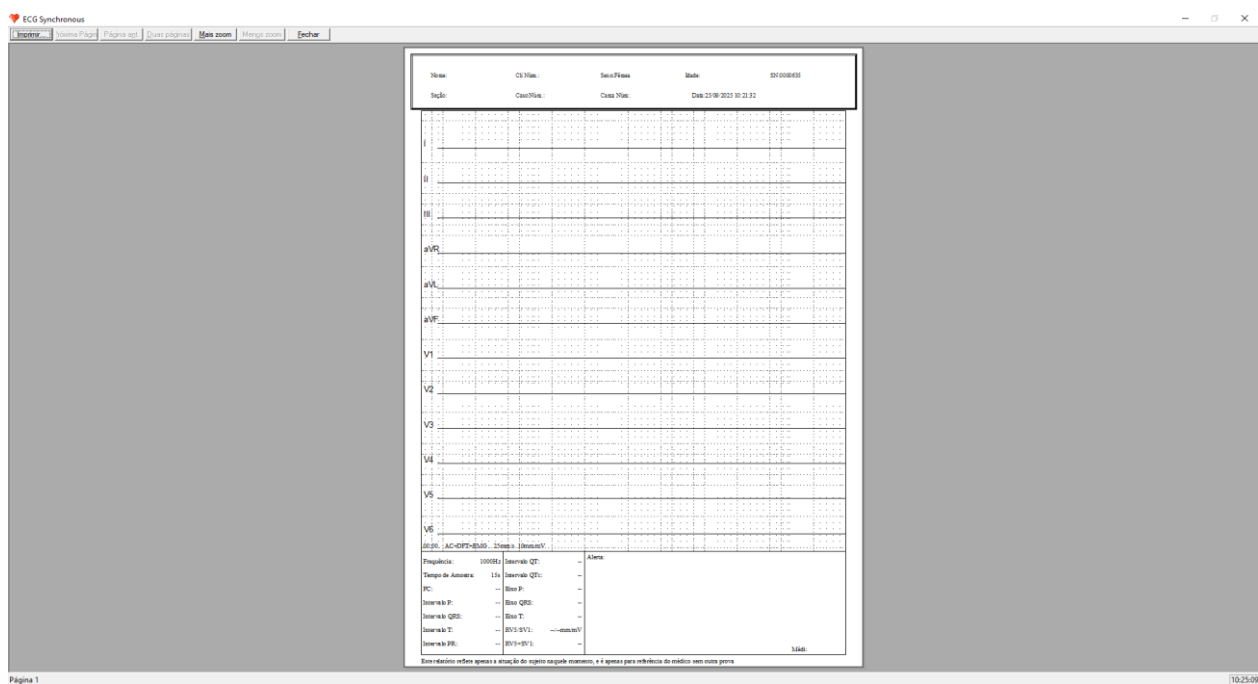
ECG Synchronous

Imprimir... Próxima Págin Página ant. Duas páginas Mais zoom Menos zoom Fechar

Nome: CI Núm.: Sexo:Fêmea Idade: SN:0000635

Seção: Caso Núm.: Cama Núm: Data:25/08/2025 10:21:32

I

II

III

aVR

aVL

aVF

V1

V2

V3

V4

V5

V6

00:00, AC+DFT+EMG, 25mm/s 10mm/mV

| | | | |
|---|---|---|---|
| Frequência: | 1000Hz | Intervalo QT: | -- |
| Tempo de Amostra: | 15s | Intervalo QTc: | -- |
| FC: | -- | Eixo P: | -- |
| Intervalo P: | -- | Eixo QRS: | -- |
| Intervalo QRS: | -- | Eixo T: | -- |
| Intervalo T: | -- | RV5/SV1: | --/--mm/mV |
| Intervalo PR: | -- | RV5+SV1: | -- |

Alerta:

Médi:

Este relatório reflete apenas a situação do sujeito naquele momento, e é apenas para referência do médico sem outra prova

Página 1

10:25:09